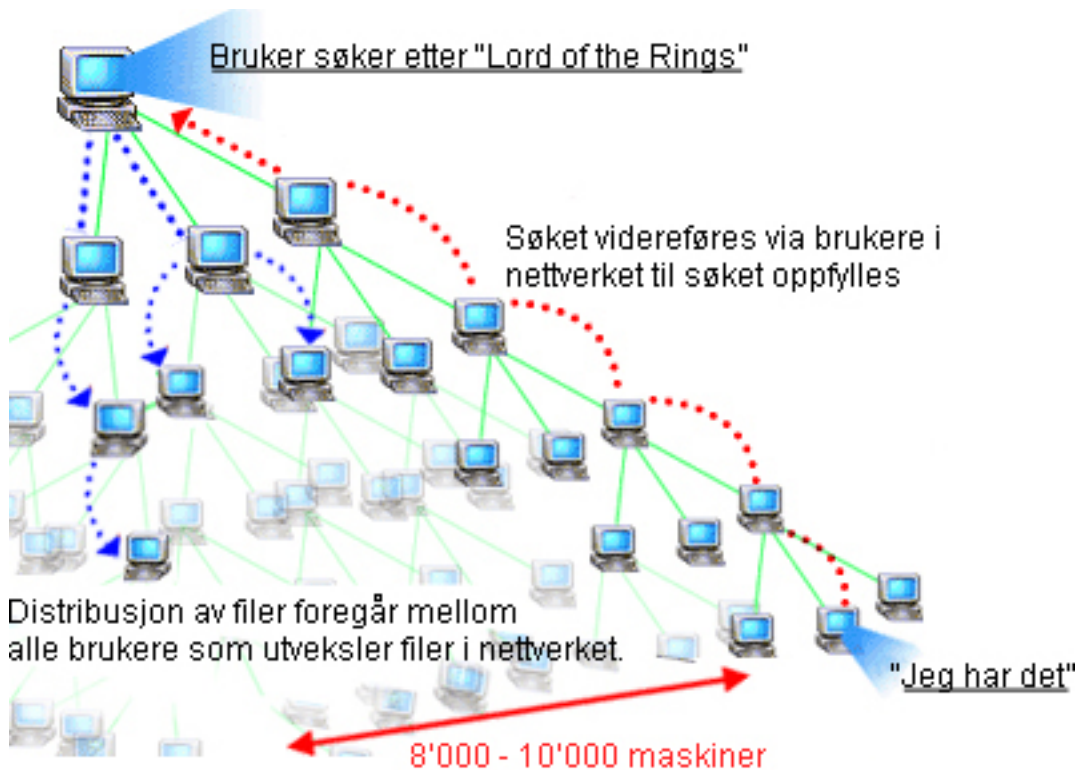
Bruker søker etter "Lord of the Rings"

Søket videreføres via brukere i nettverket til søket oppfylles

Distribusjon av filer foregår mellom alle brukere som utveksler filer i nettverket.

"Jeg har det"

8'000 - 10'000 maskiner